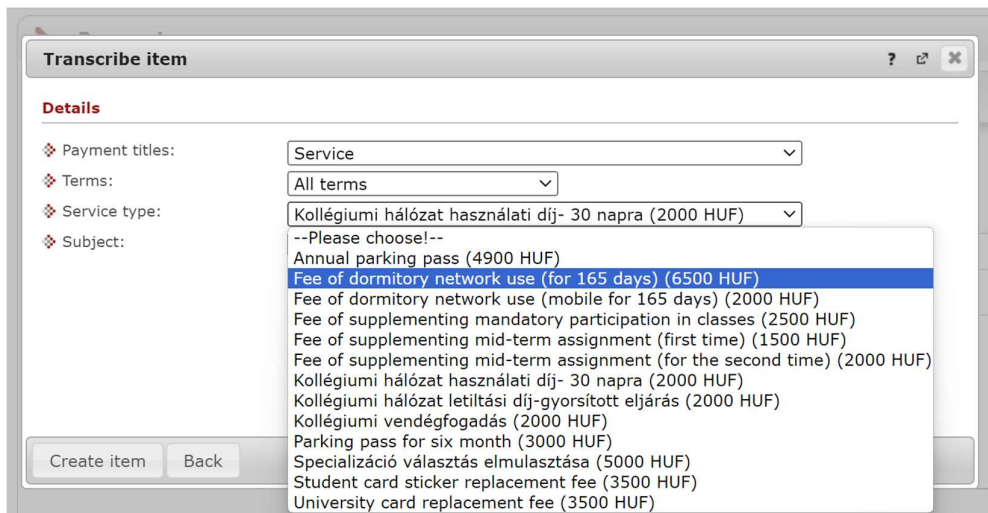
Transcribe item

?

Details

Payment titles: Service

Terms: All terms

Service type: Kollégiumi hálózat használati díj- 30 napra (2000 HUF)

Subject:

--Please choose!--
Annual parking pass (4900 HUF)
Fee of dormitory network use (for 165 days) (6500 HUF)
Fee of dormitory network use (mobile for 165 days) (2000 HUF)
Fee of supplementing mandatory participation in classes (2500 HUF)
Fee of supplementing mid-term assignment (first time) (1500 HUF)
Fee of supplementing mid-term assignment (for the second time) (2000 HUF)
Kollégiumi hálózat használati díj- 30 napra (2000 HUF)
Kollégiumi hálózat letiltási díj-gyorsított eljárás (2000 HUF)
Kollégiumi vendégfogadás (2000 HUF)
Parking pass for six month (3000 HUF)
Specializáció választás elmulasztása (5000 HUF)
Student card sticker replacement fee (3500 HUF)
University card replacement fee (3500 HUF)

Create item Back